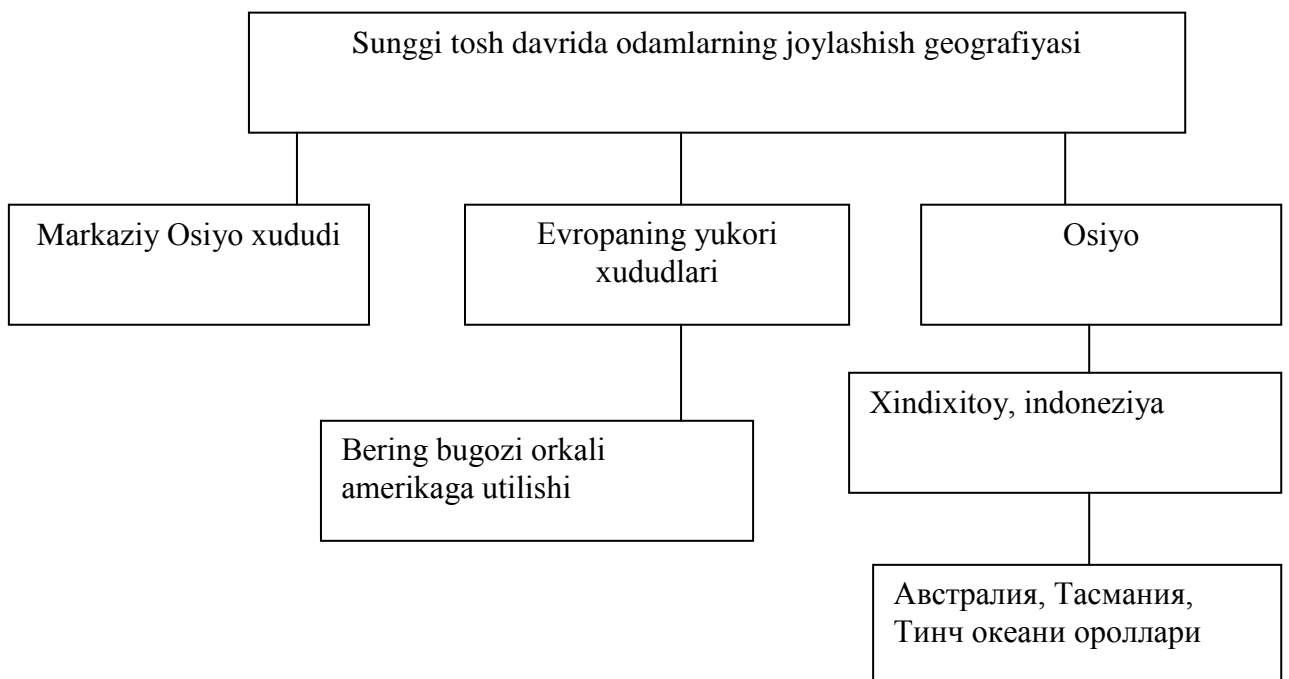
Sunggi tosh davrida odamlarning joylashish geografiyasi

Markaziy Osiyo xududi

Evropaning yukori xududlari

Osiyo

Bering bugozi orkali amerikaga utilishi

Xindixitoy, indoneziya

Австралия, Тасмания, Тинч океани ороллари